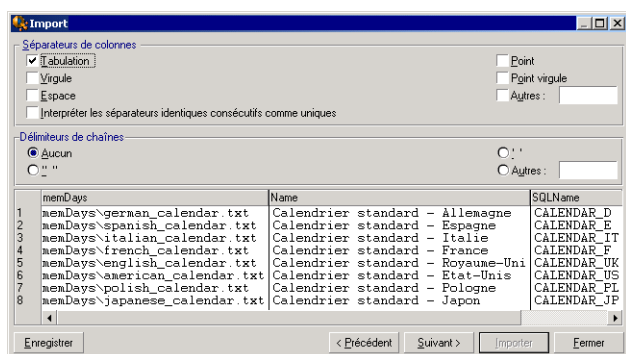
Import

Séparateurs de colonnes
Tabulation
Virgule
Espace
Interpréter les séparateurs identiques consécutifs comme uniques
Point
Point virgule
Autres :

Délimiteurs de chaînes
Aucun
" "
' '
Autres :

| | memDays | Name | SQLName |
|---|---|---|---|
| 1 | memDays\german_calendar.txt | Calendrier standard - Allemagne | CALENDAR_D |
| 2 | memDays\spanish_calendar.txt | Calendrier standard - Espagne | CALENDAR_E |
| 3 | memDays\italian_calendar.txt | Calendrier standard - Italie | CALENDAR_IT |
| 4 | memDays\french_calendar.txt | Calendrier standard - France | CALENDAR_F |
| 5 | memDays\english_calendar.txt | Calendrier standard - Royaume-Uni | CALENDAR_UK |
| 6 | memDays\american_calendar.txt | Calendrier standard - Etat-Unis | CALENDAR_US |
| 7 | memDays\polish_calendar.txt | Calendrier standard - Pologne | CALENDAR_PL |
| 8 | memDays\japanese_calendar.txt | Calendrier standard - Japon | CALENDAR_JP |

Enregistrer
< Précédent
Suivant >
Importer
Fermer